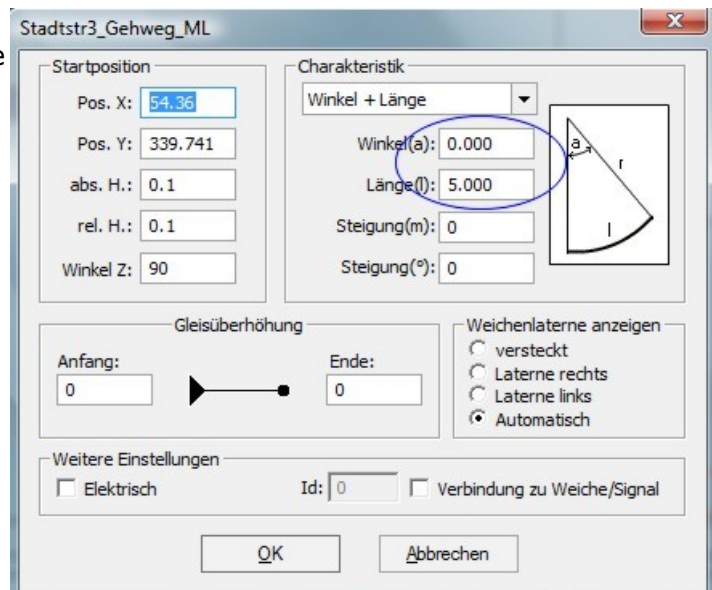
Stadtstr3_Gehweg_ML

Startposition
Pos. X: 54.36
Pos. Y: 339.741
abs. H.: 0.1
rel. H.: 0.1
Winkel Z: 90

Charakteristik
Winkel + Länge
Winkel(a): 0.000
Länge(l): 5.000
Steigung(m): 0
Steigung(°): 0
a
r
l

Gleisüberhöhung
Anfang:
0
Ende:
0

Weichenlaterne anzeigen
versteckt
Laterne rechts
Laterne links
Automatisch

Weitere Einstellungen
Elektrisch
Id: 0
Verbindung zu Weiche/Signal

OK
Abbrechen